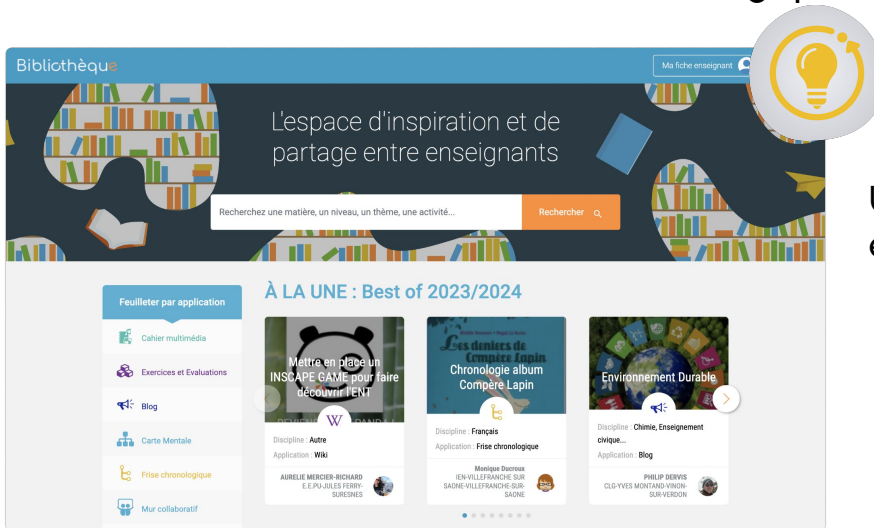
Bibliothèque

Ma fiche enseignant

L'espace d'inspiration et de partage entre enseignants

Recherchez une matière, un niveau, un thème, une activité...

Rechercher

Feuilleter par application

Cahier multimédia

Exercices et Evaluations

Blog

Carte Mentale

Frise chronologique

Mur collaboratif

À LA UNE : Best of 2023/2024

Mettre en place un INSCAPE GAME pour faire découvrir l'ENT

Discipline : Autre

Application : Wiki

AURELIE MERCIER-RICHARD
E.E.PU-JULES FERRY-SURESNES

Les deniers de Compère Lapin

Chronologie album Compère Lapin

Discipline : Français

Application : Frise chronologique

Monique Ducroux
IEN-VILLEFRANCHE SUR SAONE-VILLEFRANCHE-SUR-SAONE

Environnement Durable

Discipline : Chimie, Enseignement civique...

Application : Blog

PHILIP DERVIS
CLG-YVES MONTAND-VINON-SUR-VERDON

U
e